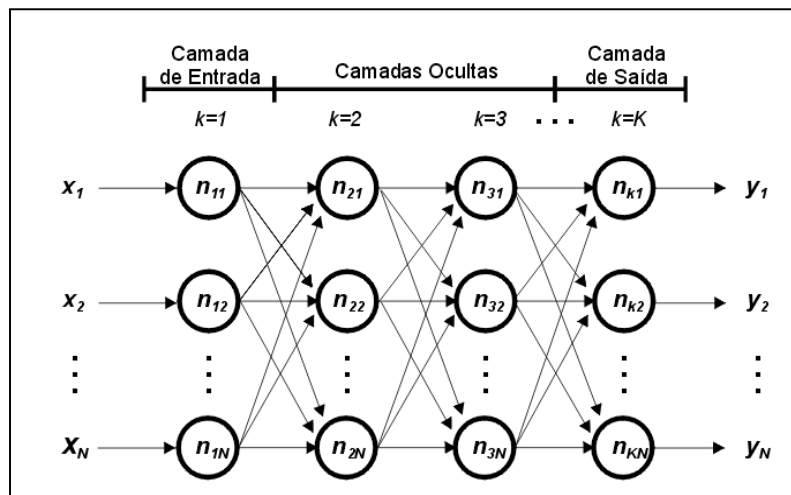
Camada de Entrada

Camadas Ocultas

Camada de Saída

$k=1$ $k=2$ $k=3$ . . . $k=K$

$x_1$ $n_{11}$ $n_{21}$ $n_{31}$ $n_{k1}$ $y_1$

$x_2$ $n_{12}$ $n_{22}$ $n_{32}$ $n_{k2}$ $y_2$

$\vdots$ $\vdots$ $\vdots$ $\vdots$ $\vdots$ $\vdots$

$x_N$ $n_{1N}$ $n_{2N}$ $n_{3N}$ $n_{KN}$ $y_N$